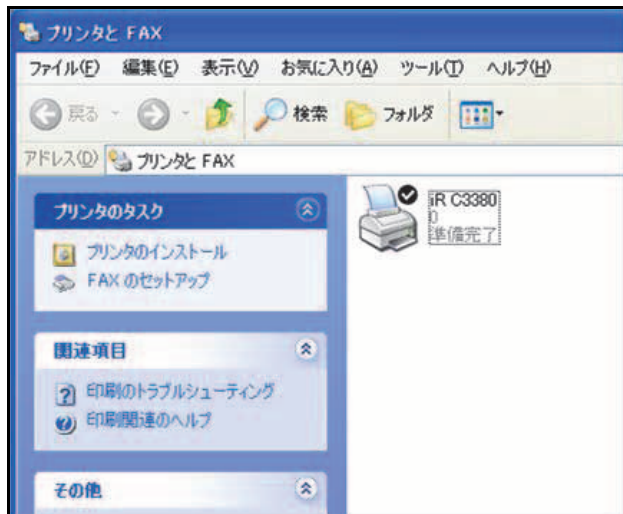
プリンタと FAX

ファイル(F) 編集(E) 表示(V) お気に入り(A) ツール(T) ヘルプ(H)

戻る 検索 フォルダ

アドレス(D) プリンタと FAX

プリンタのタスク

プリンタのインストール
FAX のセットアップ

関連項目

印刷のトラブルシューティング
印刷関連のヘルプ

その他

iR C3380
0
準備完了